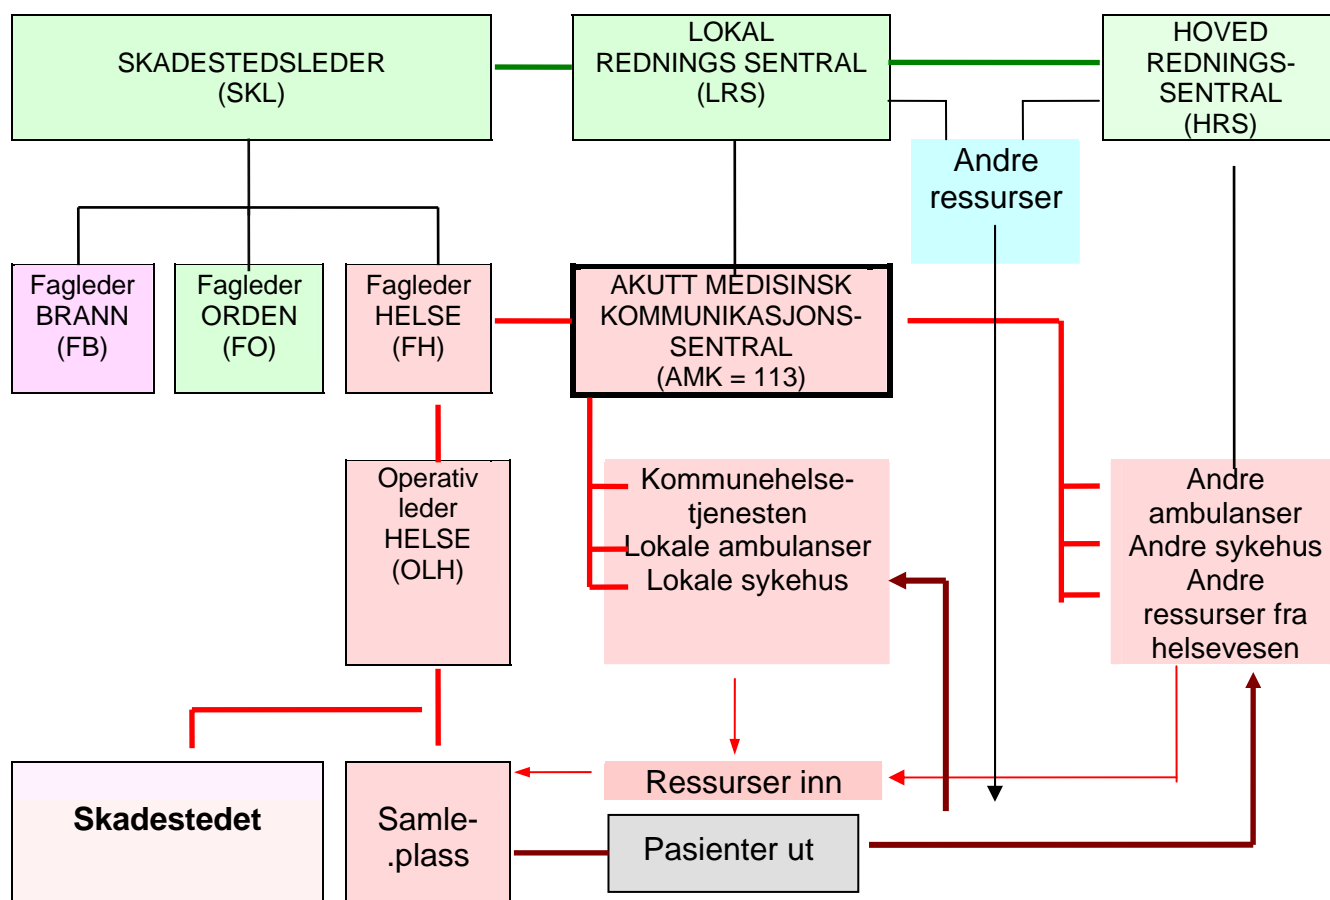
SKADESTEDSLEDER
(SKL)

LOKAL
REDNINGS SENTRAL
(LRS)

HOVED
REDNINGS-
SENTRAL
(HRS)

Andre
ressurser

Fagleder
BRANN
(FB)

Fagleder
ORDEN
(FO)

Fagleder
HELSE
(FH)

AKUTT MEDISINSK
KOMMUNIKASJONS-
SENTRAL
(AMK = 113)

Operativ
leder
HELSE
(OLH)

Kommunehelse-
tjenesten
Lokale ambulanser
Lokale sykehus

Andre
ambulanser
Andre sykehus
Andre
ressurser fra
helsevesen

Skadestedet

Samle-
.plass

Ressurser inn

Pasienter ut